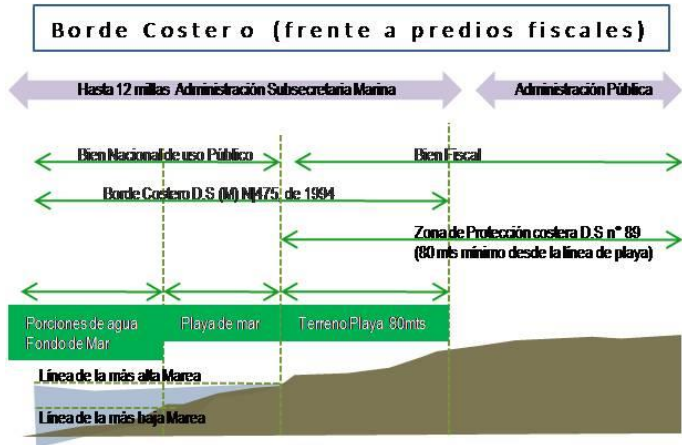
Borde Coster o (frente a predios fiscales)

Hasta 12 millas Administración Subsecretaria Marina

Administración Pública

Bien Nacional de uso Público

Bien Fiscal

Borde Costero D.S (M) N°475 de 1994

Zona de Protección costera D.S n° 89 (80 mts mínimo desde la línea de playa)

Porciones de agua Fondo de Mar

Playa de mar

Terreno Playa 80mts

Línea de la más alta Marea

Línea de la más baja Marea